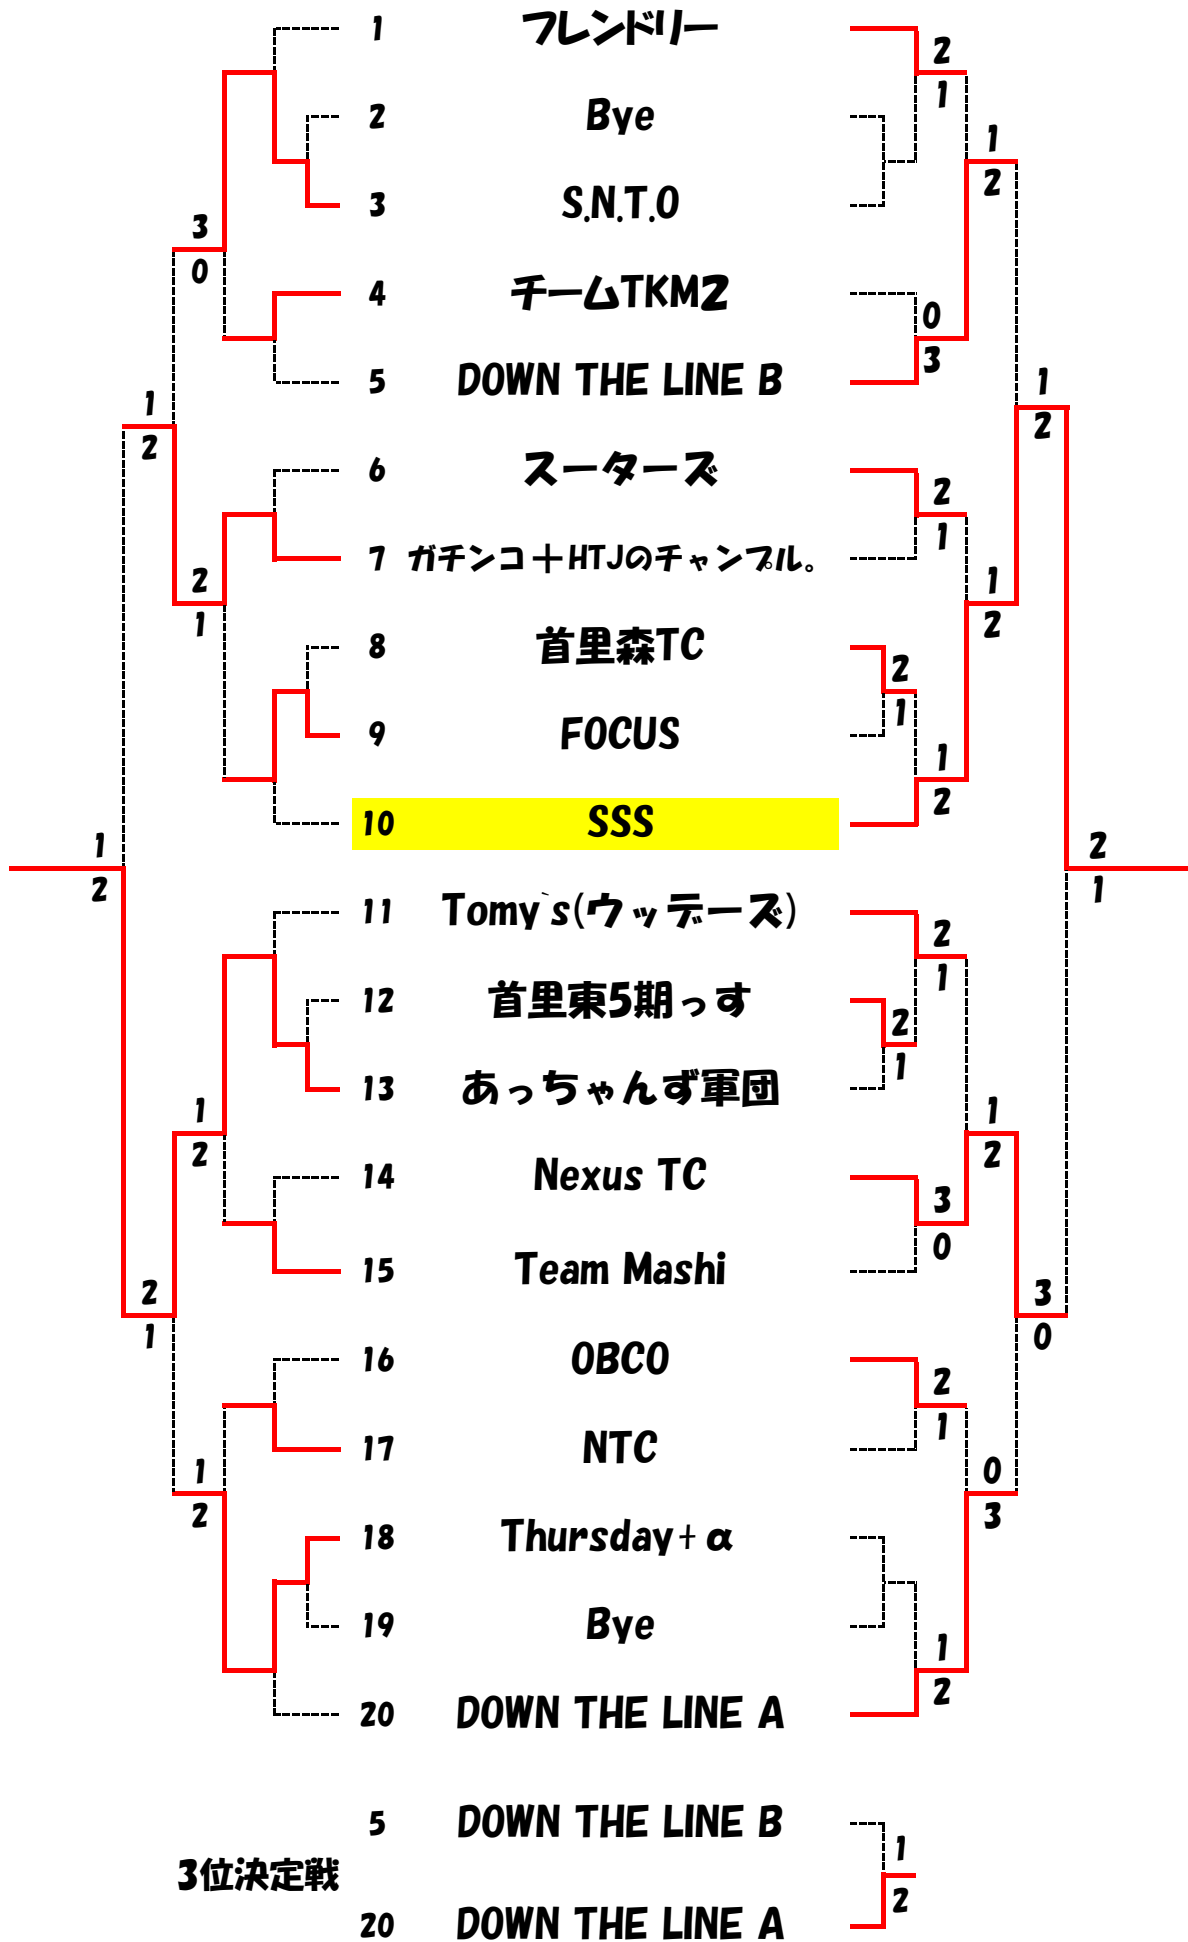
1 フレンドリー
2 Bye
3 S.N.T.O
4 チームTKM2
5 DOWN THE LINE B
6 スーターズ
7 ガチンコ＋HTJのチャンプル。
8 首里森TC
9 FOCUS
10 SSS
11 Tomy`s(ウッデーズ)
12 首里東5期っす
13 あっちゃんず軍団
14 Nexus TC
15 Team Mashi
16 OBCO
17 NTC
18 Thursday＋α
19 Bye
20 DOWN THE LINE A

3
0
1
2
2
1
1
2
1
2
1
2
2
1
1
2

2
1
1
2
0
3
1
2
2
1
1
2
2
1
1
2
2
1
2
1
2
1
1
2
3
0
3
0
2
1
0
3
1
2

3位決定戦
5 DOWN THE LINE B
20 DOWN THE LINE A
1
2